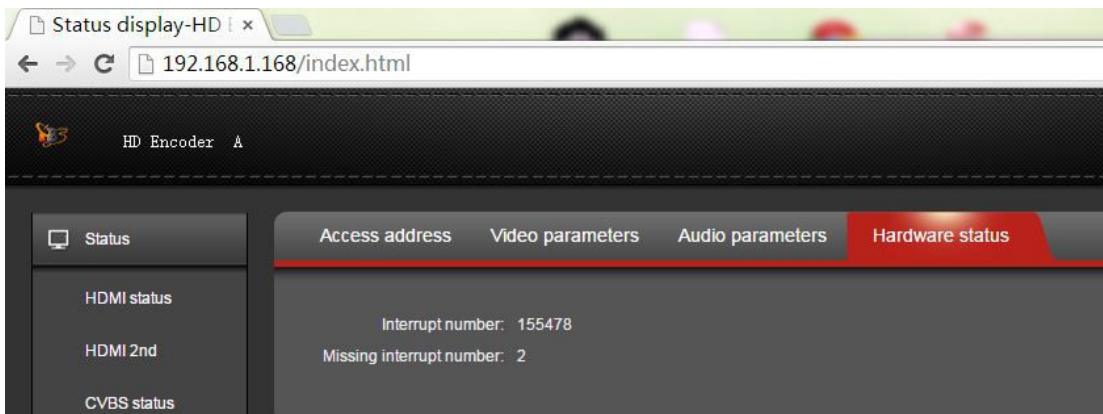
Status display-HD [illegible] ×

192.168.1.168/index.html

HD Encoder A

Status

HDMI status

HDMI 2nd

CVBS status

Access address Video parameters Audio parameters Hardware status

Interrupt number: 155478
Missing interrupt number: 2